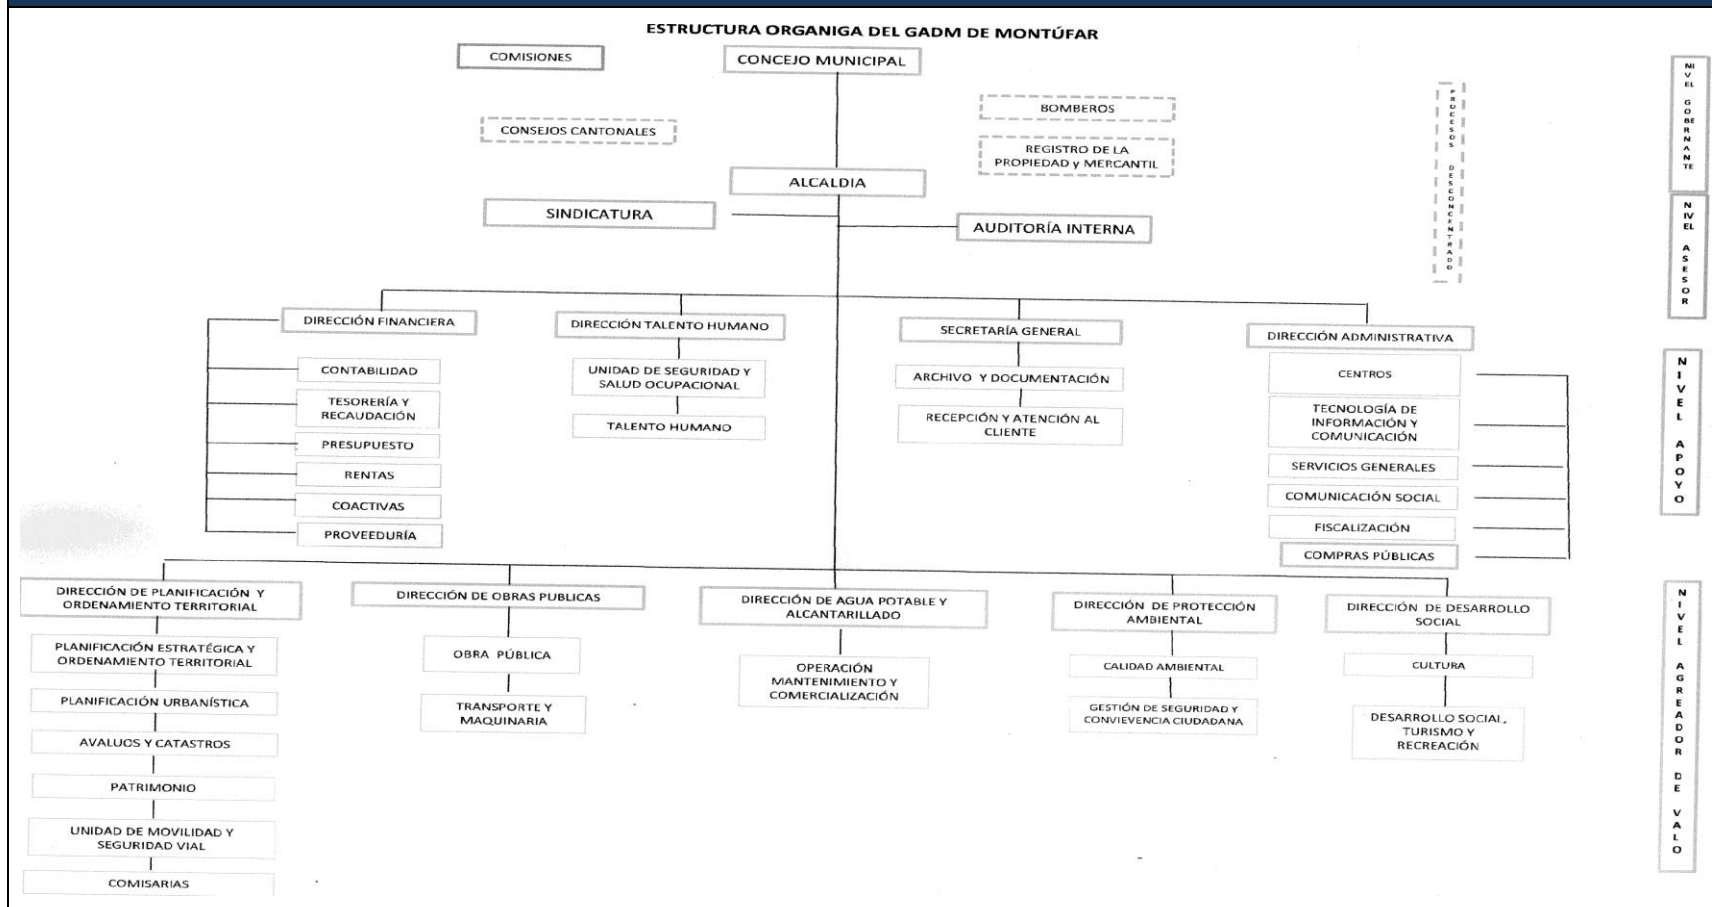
ESTRUCTURA ORGANIGA DEL GADM DE MONTÚFAR

COMISIONES

CONCEJO MUNICIPAL

BOMBEROS

CONSEJOS CANTONALES

REGISTRO DE LA PROPIEDAD y MERCANTIL

PROCESOS DESCONCENTRADO

NIVEL GOBERNANTE

ALCALDIA

SINDICATURA

AUDITORÍA INTERNA

NIVEL ASESOR

DIRECCIÓN FINANCIERA

CONTABILIDAD

TESORERÍA Y RECAUDACIÓN

PRESUPUESTO

RENTAS

COACTIVAS

PROVEEDURÍA

DIRECCIÓN TALENTO HUMANO

UNIDAD DE SEGURIDAD Y SALUD OCUPACIONAL

TALENTO HUMANO

SECRETARÍA GENERAL

ARCHIVO Y DOCUMENTACIÓN

RECEPCIÓN Y ATENCIÓN AL CLIENTE

DIRECCIÓN ADMINISTRATIVA

CENTROS

TECNOLOGÍA DE INFORMACIÓN Y COMUNICACIÓN

SERVICIOS GENERALES

COMUNICACIÓN SOCIAL

FISCALIZACIÓN

COMPRAS PÚBLICAS

NIVEL APOYO

DIRECCIÓN DE PLANIFICACIÓN Y ORDENAMIENTO TERRITORIAL

PLANIFICACIÓN ESTRATÉGICA Y ORDENAMIENTO TERRITORIAL

PLANIFICACIÓN URBANÍSTICA

AVALUOS Y CATASTROS

PATRIMONIO

UNIDAD DE MOVILIDAD Y SEGURIDAD VIAL

COMISARIAS

DIRECCIÓN DE OBRAS PUBLICAS

OBRA PÚBLICA

TRANSPORTE Y MAQUINARIA

DIRECCIÓN DE AGUA POTABLE Y ALCANTARILLADO

OPERACIÓN MANTENIMIENTO Y COMERCIALIZACIÓN

DIRECCIÓN DE PROTECCIÓN AMBIENTAL

CALIDAD AMBIENTAL

GESTIÓN DE SEGURIDAD Y CONVIEVENCIA CIUDADANA

DIRECCIÓN DE DESARROLLO SOCIAL

CULTURA

DESARROLLO SOCIAL, TURISMO Y RECREACIÓN

NIVEL AGREADOR DE VALO